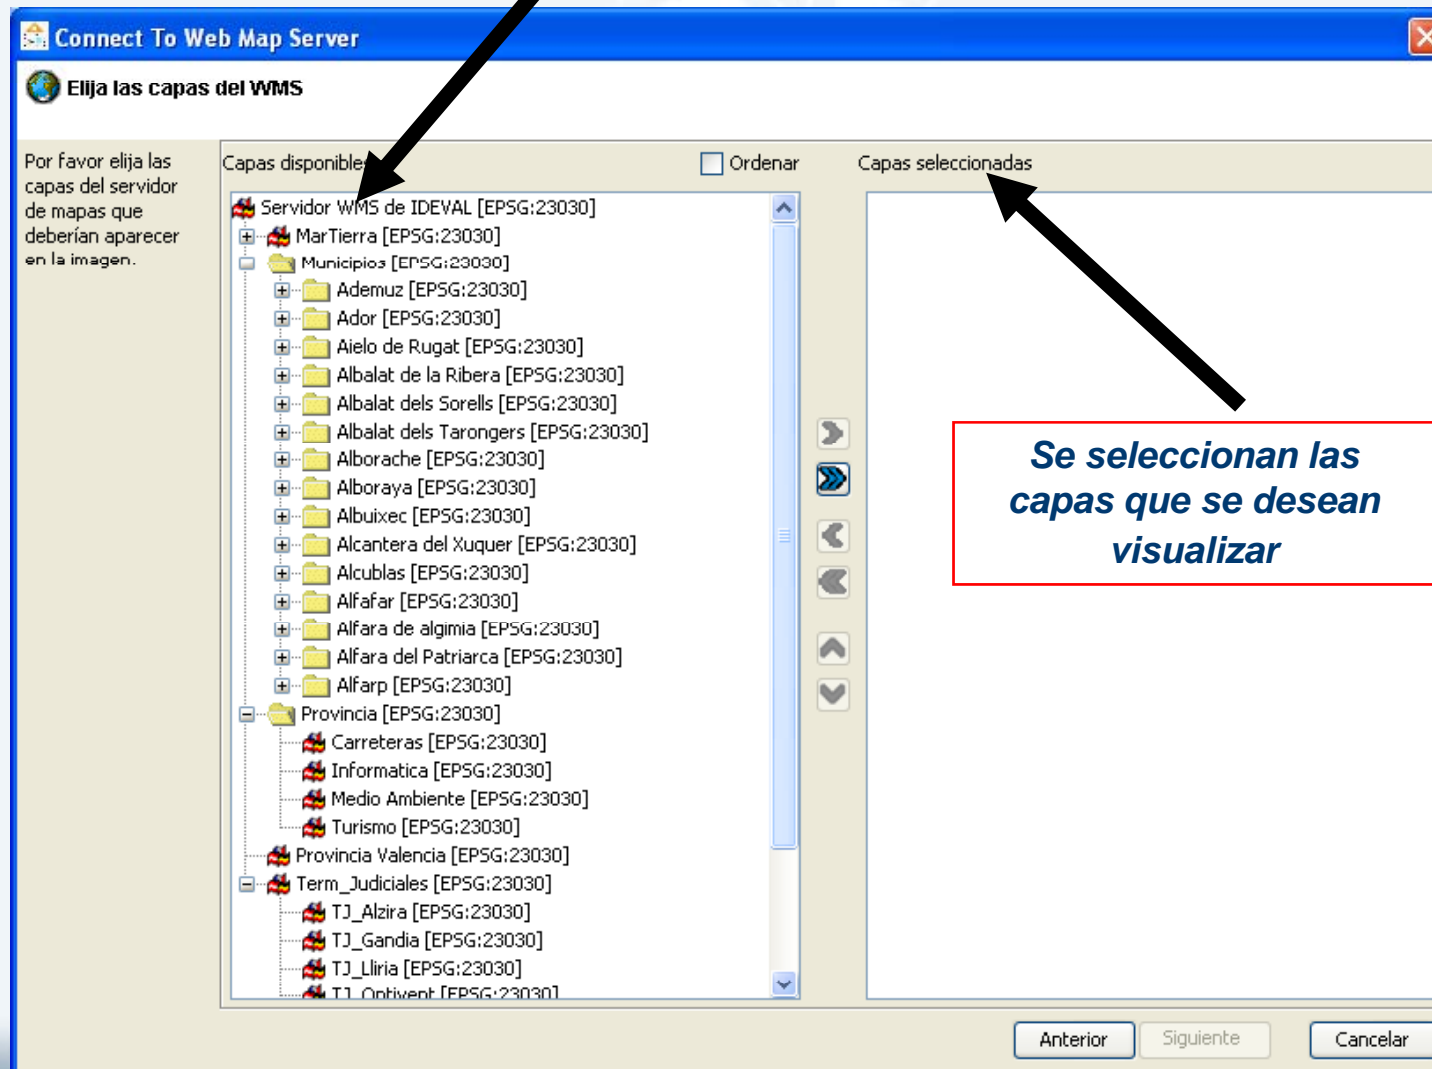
Connect To Web Map Server

Elija las capas del WMS

Por favor elija las capas del servidor de mapas que deberían aparecer en la imagen.

Capas disponibles

Ordenar

Capas seleccionadas

Servidor WMS de IDEVAL [EPSG:23030]
MarTierra [EPSG:23030]
Municipios [EPSG:23030]
Ademuz [EPSG:23030]
Ador [EPSG:23030]
Aielo de Rugat [EPSG:23030]
Albalat de la Ribera [EPSG:23030]
Albalat dels Sorells [EPSG:23030]
Albalat dels Tarongers [EPSG:23030]
Alborache [EPSG:23030]
Alboraya [EPSG:23030]
Albuixec [EPSG:23030]
Alcantera del Xuquer [EPSG:23030]
Alcublas [EPSG:23030]
Alfafar [EPSG:23030]
Alfara de algimia [EPSG:23030]
Alfara del Patriarca [EPSG:23030]
Alfarp [EPSG:23030]
Provincia [EPSG:23030]
Carreteras [EPSG:23030]
Informatica [EPSG:23030]
Medio Ambiente [EPSG:23030]
Turismo [EPSG:23030]
Provincia Valencia [EPSG:23030]
Term_Judiciales [EPSG:23030]
TJ_Alzira [EPSG:23030]
TJ_Gandia [EPSG:23030]
TJ_Lliria [EPSG:23030]
TJ_Ontivent [EPSG:23030]

Se seleccionan las capas que se desean visualizar

Anterior Siguiente Cancelar